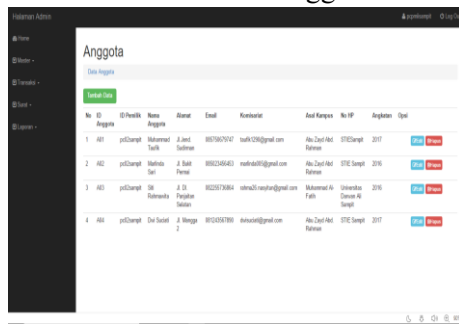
Halaman Admin

pgmitsampit Log Out

Home

Master

Transaksi

Surat

Laporan

Anggota

Data Anggota

Tambah Data

| No | ID Anggota | ID Pemilik | Nama Anggota | Alamat | Email | Nomor | Komisariat | Asal Kampus | No HP | Angkatan | Opsi |
|---|---|---|---|---|---|---|---|---|---|---|---|
| 1 | A01 | pc02sampit | Muhammad Taufik | Jl. Jend. Sudirman | 085706679747 | taufik1298@gmail.com | Abu Zaid Abd Rahman | STIESampit | 2017 | | Detail Hapus |
| 2 | A02 | pc02sampit | Mathilda Sari | Jl. Bukit Permai | 085623486453 | mathilda065@gmail.com | Abu Zaid Abd Rahman | STIE Sampit | 2016 | | Detail Hapus |
| 3 | A03 | pc02sampit | Siti Rahmawita | Jl. Di Panjaitan Selatan | 082255736864 | rahma26.nasution@gmail.com | Muhammad Al-Fatih | Universitas Darwan Ali Sampit | 2016 | | Detail Hapus |
| 4 | A04 | pc02sampit | Dwi Sucieti | Jl. Mangga 2 | 081234567890 | dwisucieti@gmail.com | Abu Zaid Abd Rahman | STIE Sampit | 2017 | | Detail Hapus |